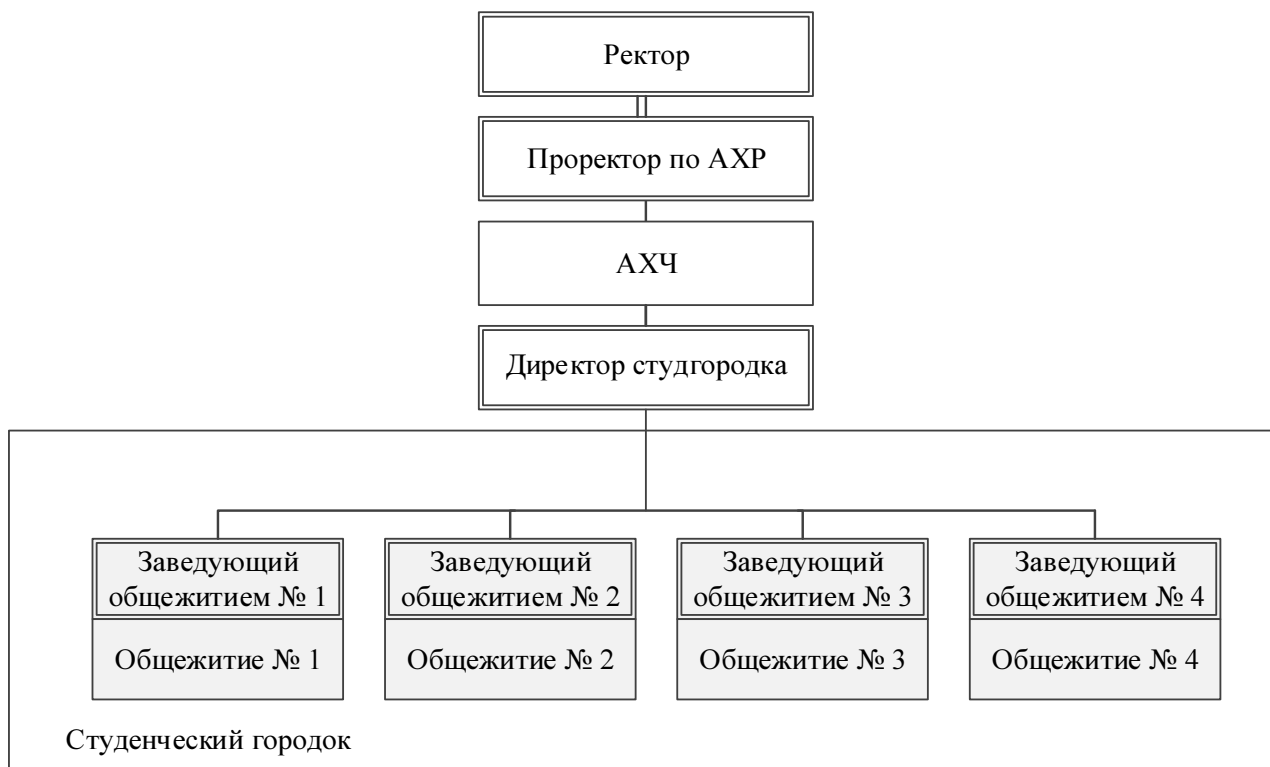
Ректор

Проректор по АХР

АХЧ

Директор студгородка

Заведующий общежитием № 1

Общежитие № 1

Заведующий общежитием № 2

Общежитие № 2

Заведующий общежитием № 3

Общежитие № 3

Заведующий общежитием № 4

Общежитие № 4

Студенческий городок